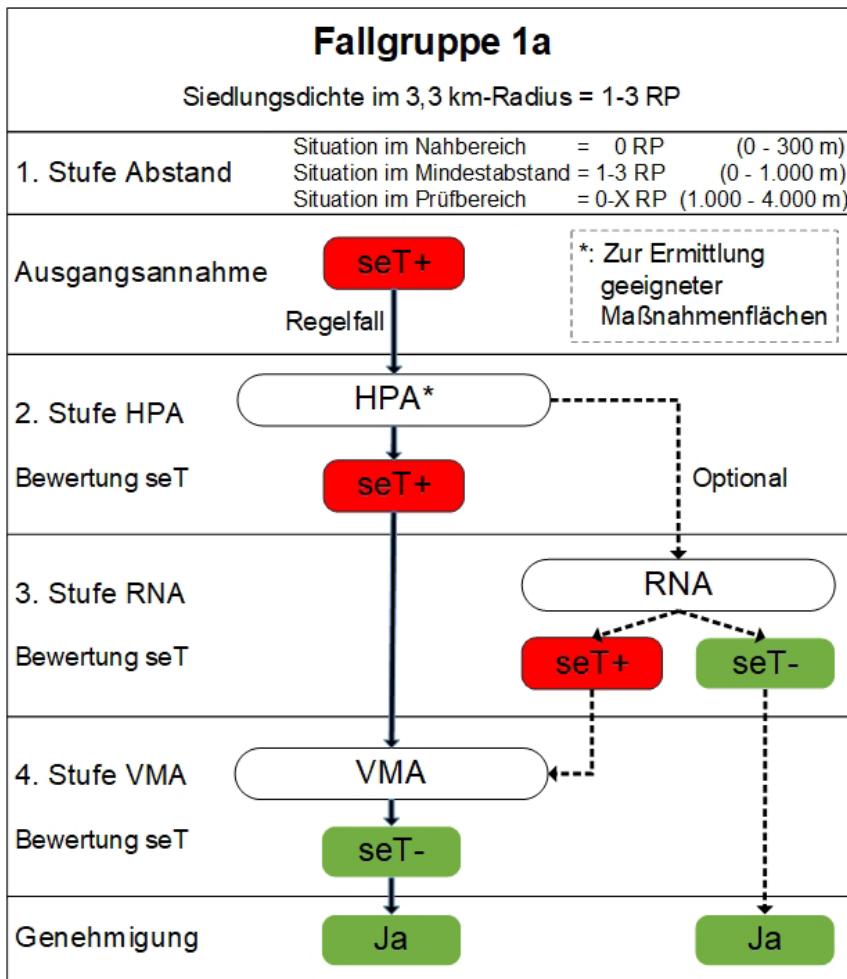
Fallgruppe 1a

Siedlungsdichte im 3,3 km-Radius = 1-3 RP

1. Stufe Abstand

Situation im Nahbereich = 0 RP (0 - 300 m)
Situation im Mindestabstand = 1-3 RP (0 - 1.000 m)
Situation im Prüfbereich = 0-X RP (1.000 - 4.000 m)

Ausgangsannahme

seT+

*: Zur Ermittlung geeigneter Maßnahmenflächen

Regelfall

2. Stufe HPA

HPA*

Bewertung seT

seT+

Optional

3. Stufe RNA

RNA

Bewertung seT

seT+

seT-

4. Stufe VMA

VMA

Bewertung seT

seT-

Genehmigung

Ja

Ja